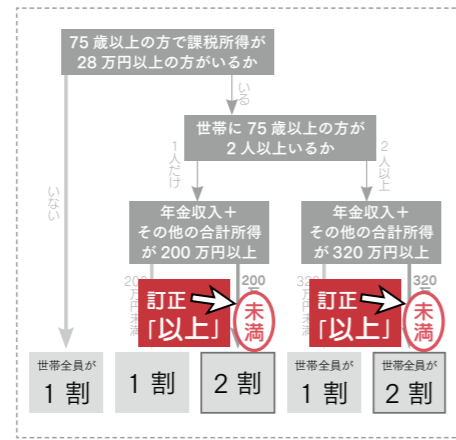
75 歳以上の方で課税所得が 28 万円以上の方がいるか

いる

いない

世帯に 75 歳以上の方が 2 人以上いるか

1人だけ

2人以上

年金収入＋その他の合計所得が 200 万円以上

年金収入＋その他の合計所得が 320 万円以上

200 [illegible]

200

320 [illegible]

320

訂正「以上」

未満

訂正「以上」

未満

世帯全員が 1 割

1 割

2 割

世帯全員が 1 割

世帯全員が 2 割